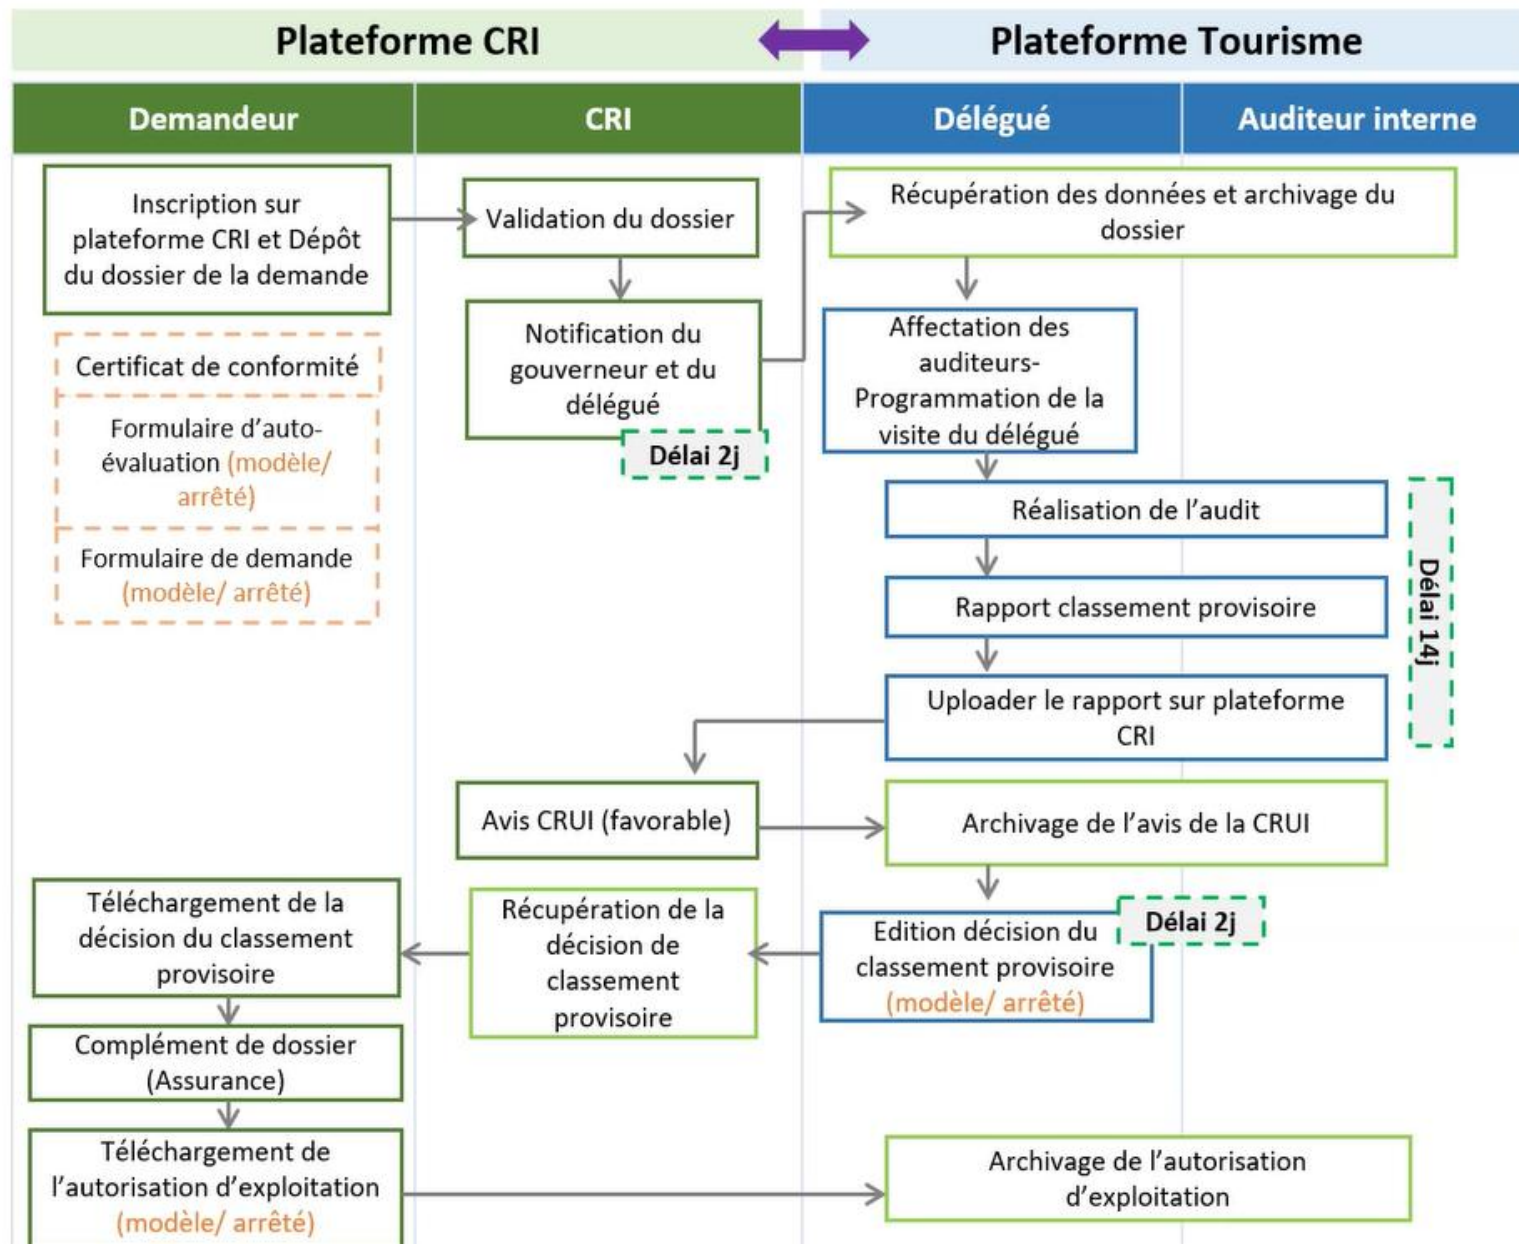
Plateforme CRI

Plateforme Tourisme

| Demandeur | CRI | Délégué | Auditeur interne |
|---|---|---|---|

Inscription sur plateforme CRI et Dépôt du dossier de la demande

Certificat de conformité

Formulaire d'auto-évaluation (modèle/ arrêté)

Formulaire de demande (modèle/ arrêté)

Validation du dossier

Notification du gouverneur et du délégué

Délai 2j

Récupération des données et archivage du dossier

Affectation des auditeurs-Programmation de la visite du délégué

Réalisation de l'audit

Rapport classement provisoire

Uploader le rapport sur plateforme CRI

Délai 14j

Avis CRUI (favorable)

Archivage de l'avis de la CRUI

Edition décision du classement provisoire (modèle/ arrêté)

Délai 2j

Récupération de la décision de classement provisoire

Téléchargement de la décision du classement provisoire

Complément de dossier (Assurance)

Téléchargement de l'autorisation d'exploitation (modèle/ arrêté)

Archivage de l'autorisation d'exploitation